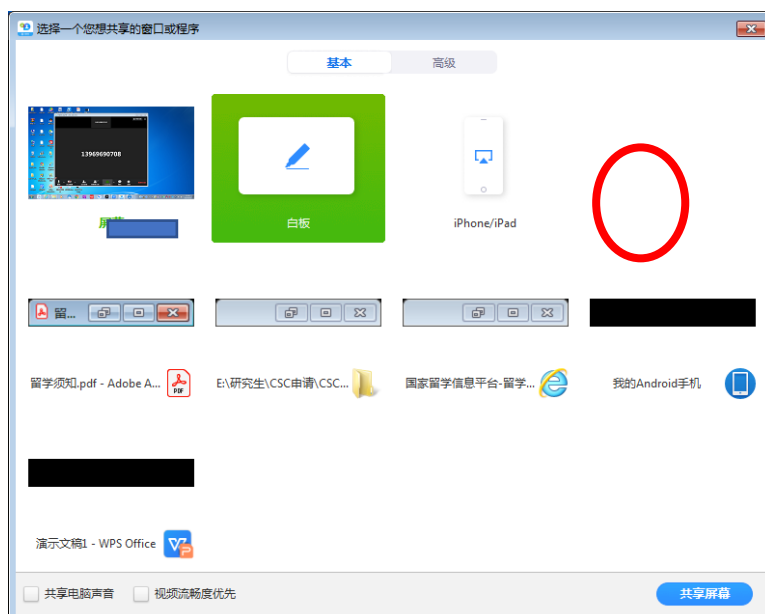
选择一个您想共享的窗口或程序

基本 高级

13969690708

屏幕

白板

iPhone/iPad

留...

留学须知.pdf - Adobe A...

E:\研究生\CSC申请\CSC...

国家留学信息平台-留学...

我的Android手机

演示文稿1 - WPS Office

共享电脑声音

视频流畅度优先

共享屏幕